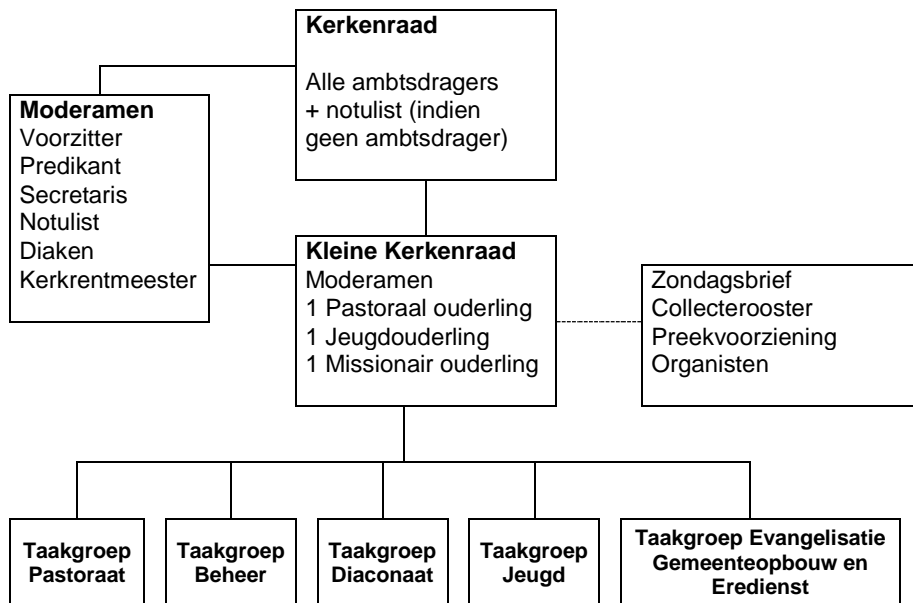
**Kerkenraad**

Alle ambtsdragers + notulist (indien geen ambtsdrager)

**Moderamen**
Voorzitter
Predikant
Secretaris
Notulist
Diaken
Kerkrentmeester

**Kleine Kerkenraad**
Moderamen
1 Pastoraal ouderling
1 Jeugdouderling
1 Missionair ouderling

Zondagsbrief
Collecterooster
Preekvoorziening
Organisten

**Taakgroep Pastoraat**

**Taakgroep Beheer**

**Taakgroep Diaconaat**

**Taakgroep Jeugd**

**Taakgroep Evangelisatie Gemeenteopbouw en Eredienst**